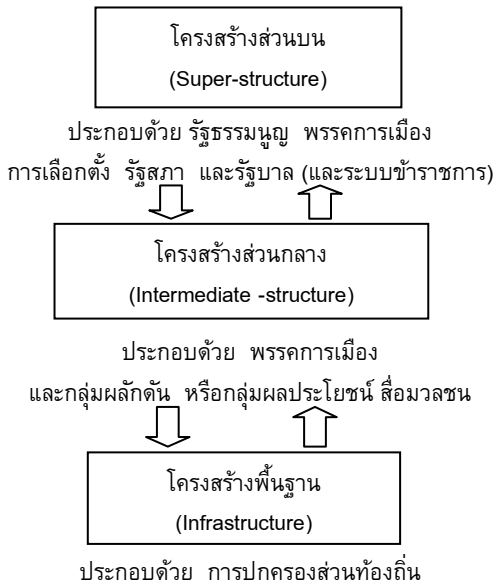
โครงสร้างส่วนบน
(Super-structure)

ประกอบด้วย รัฐธรรมนูญ พรรคการเมือง การเลือกตั้ง รัฐสภา และรัฐบาล (และระบบข้าราชการ)

โครงสร้างส่วนกลาง
(Intermediate -structure)

ประกอบด้วย พรรคการเมือง และกลุ่มผลักดัน หรือกลุ่มผลประโยชน์ สื่อมวลชน

โครงสร้างพื้นฐาน
(Infrastructure)

ประกอบด้วย การปกครองส่วนท้องถิ่น